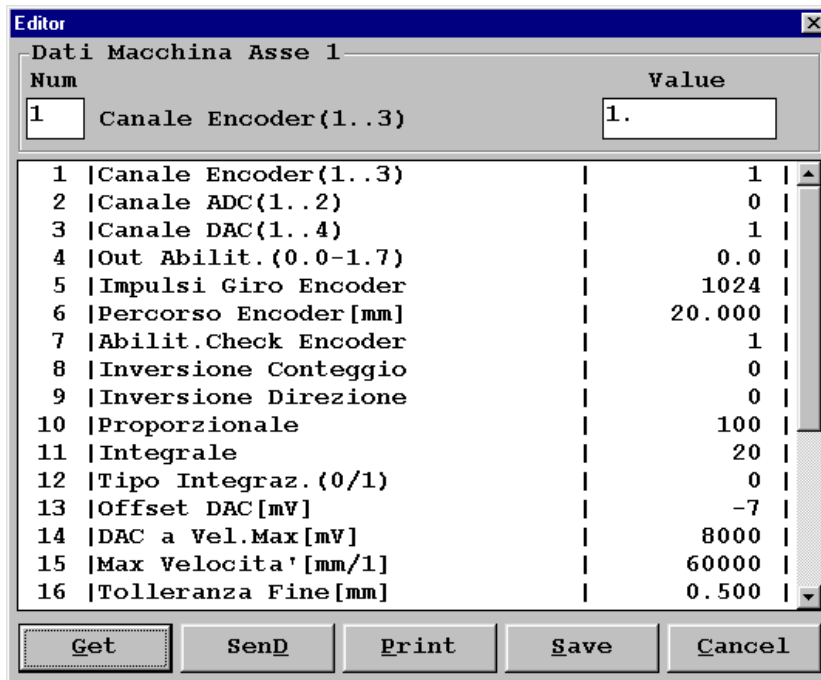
Editor

Dati Macchina Asse 1

Num

Value

1 Canale Encoder(1..3)

1.

| 1 | Canale Encoder(1..3) | 1 |
|---|---|---|
| 2 | Canale ADC(1..2) | 0 |
| 3 | Canale DAC(1..4) | 1 |
| 4 | Out Abilit.(0.0-1.7) | 0.0 |
| 5 | Impulsi Giro Encoder | 1024 |
| 6 | Percorso Encoder[mm] | 20.000 |
| 7 | Abilit.Check Encoder | 1 |
| 8 | Inversione Conteggio | 0 |
| 9 | Inversione Direzione | 0 |
| 10 | Proporzionale | 100 |
| 11 | Integrale | 20 |
| 12 | Tipo Integraz.(0/1) | 0 |
| 13 | Offset DAC[mV] | -7 |
| 14 | DAC a Vel.Max[mV] | 8000 |
| 15 | Max Velocita'[mm/1] | 60000 |
| 16 | Tolleranza Fine[mm] | 0.500 |

Get SenD Print Save Cancel